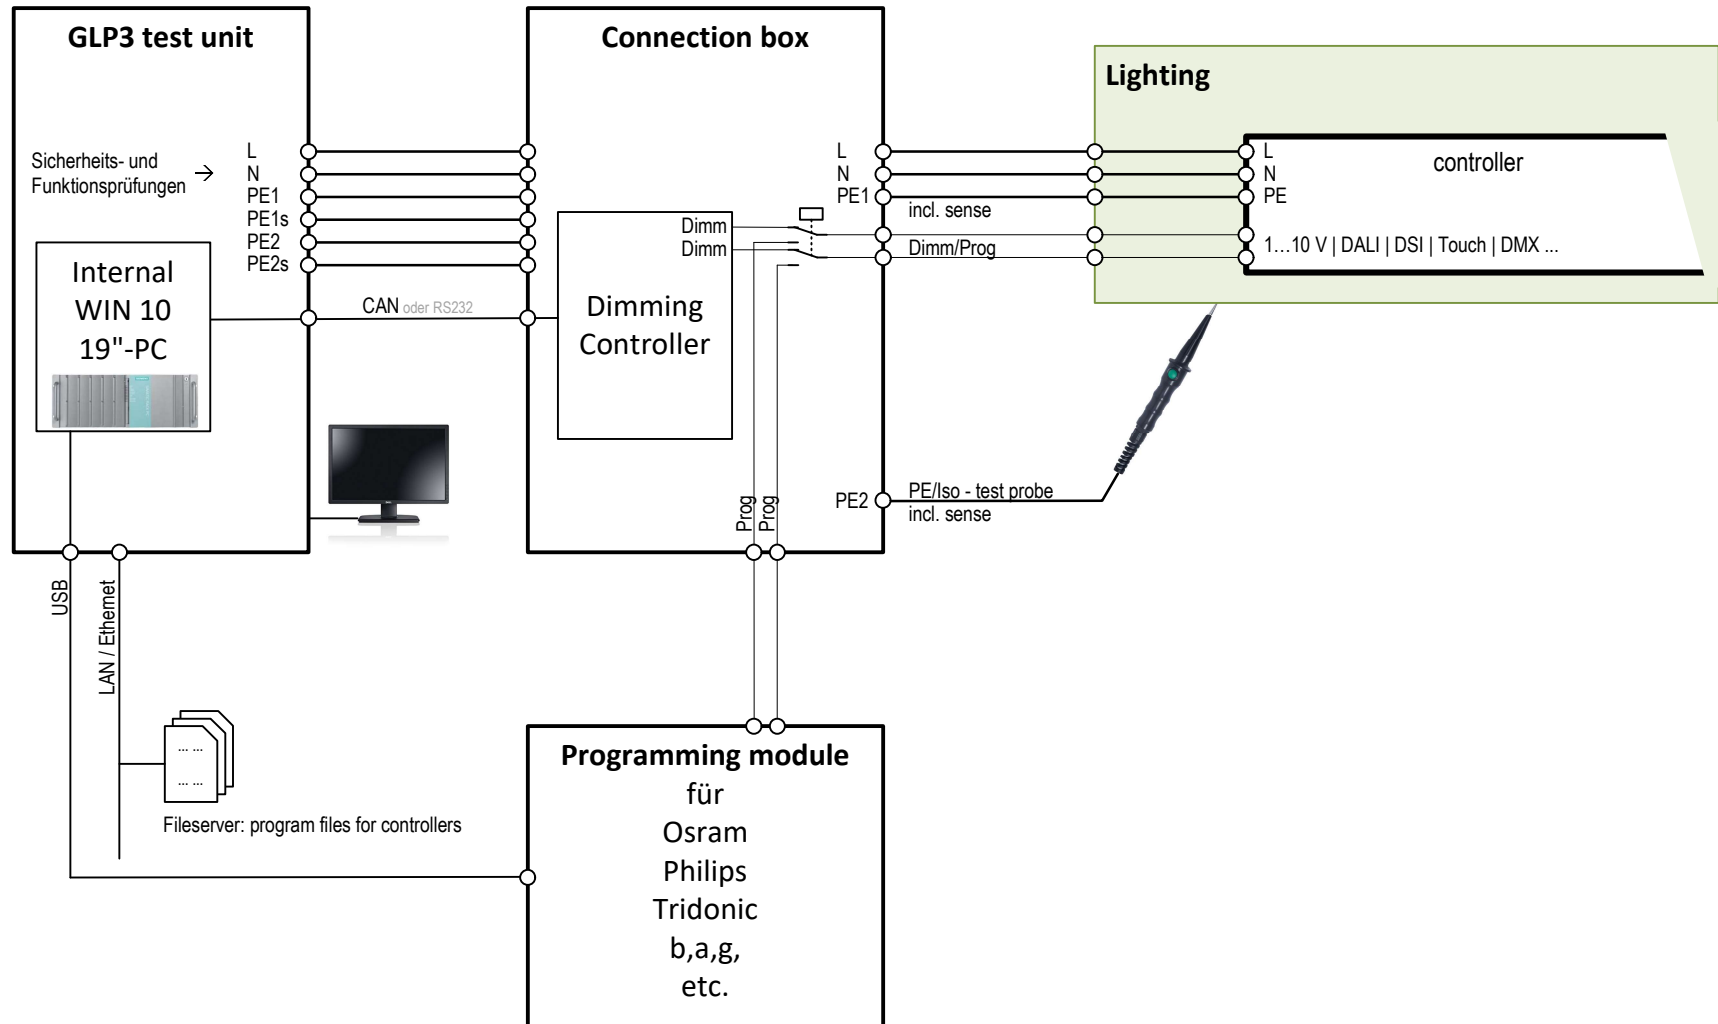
GLP3 test unit

Sicherheits- und Funktionsprüfungen →

L
N
PE1
PE1s
PE2
PE2s

Internal WIN 10 19"-PC

CAN oder RS232

Connection box

Dimming Controller

Dimm
Dimm

L
N
PE1

incl. sense

Dimm/Prog

Lighting

L
N
PE

controller

1…10 V | DALI | DSI | Touch | DMX ...

Prog
Prog

PE2

PE/Iso - test probe
incl. sense

USB

LAN / Ethernet

... ...
... ...

Fileserver: program files for controllers

Programming module
für
Osram
Philips
Tridonic
b,a,g,
etc.